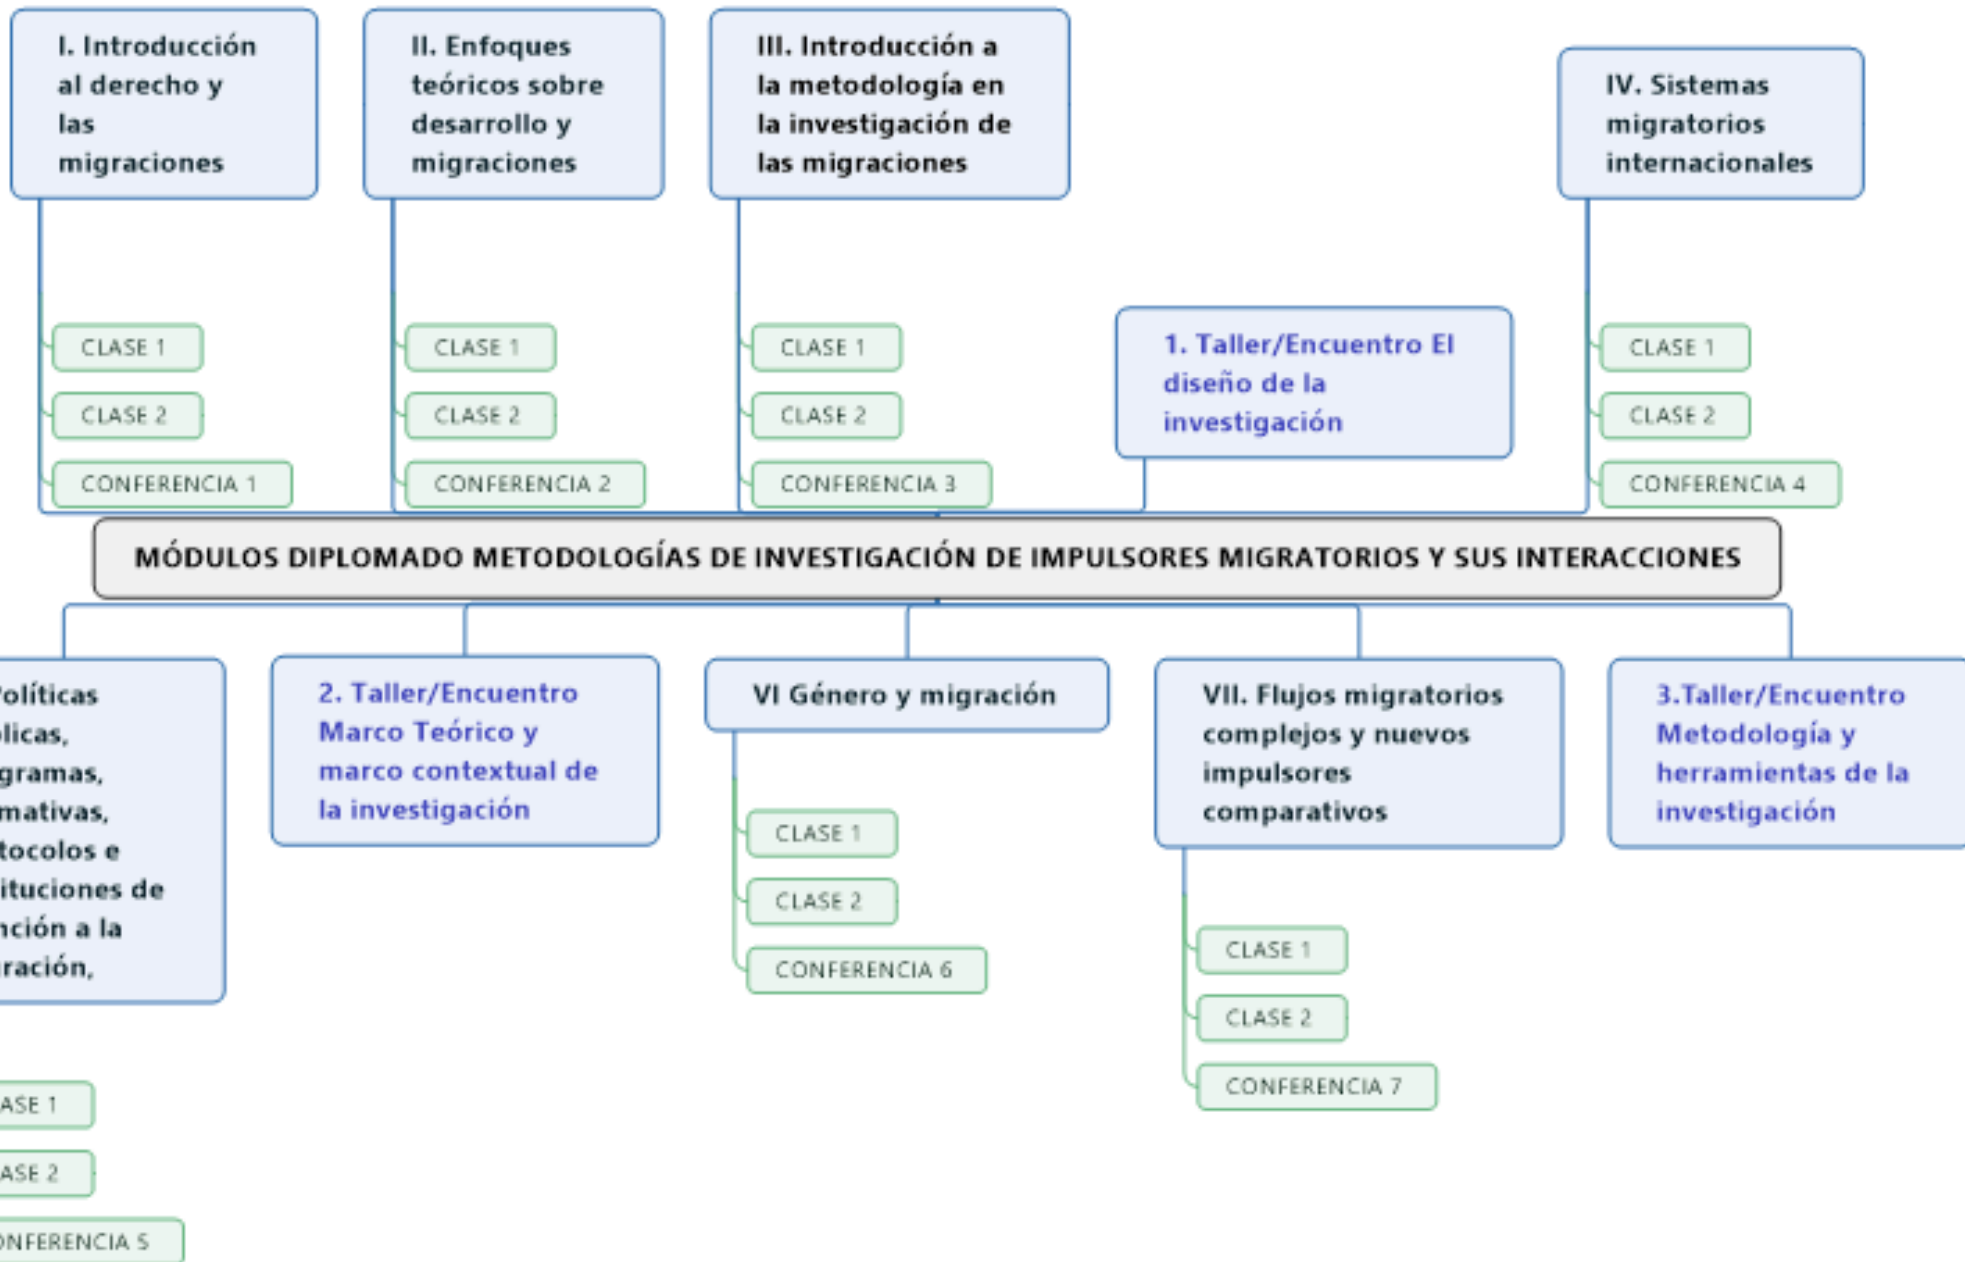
I. Introducción al derecho y las migraciones

CLASE 1

CLASE 2

CONFERENCIA 1

II. Enfoques teóricos sobre desarrollo y migraciones

CLASE 1

CLASE 2

CONFERENCIA 2

III. Introducción a la metodología en la investigación de las migraciones

CLASE 1

CLASE 2

CONFERENCIA 3

1. Taller/Encuentro El diseño de la investigación

IV. Sistemas migratorios internacionales

CLASE 1

CLASE 2

CONFERENCIA 4

MÓDULOS DIPLOMADO METODOLOGÍAS DE INVESTIGACIÓN DE IMPULSORES MIGRATORIOS Y SUS INTERACCIONES

olíticas licas, gramas, mativas, tocolos e ituciones de nción a la ración,

ASE 1

ASE 2

ONFERENCIA 5

2. Taller/Encuentro Marco Teórico y marco contextual de la investigación

VI Género y migración

CLASE 1

CLASE 2

CONFERENCIA 6

VII. Flujos migratorios complejos y nuevos impulsores comparativos

CLASE 1

CLASE 2

CONFERENCIA 7

3.Taller/Encuentro Metodología y herramientas de la investigación